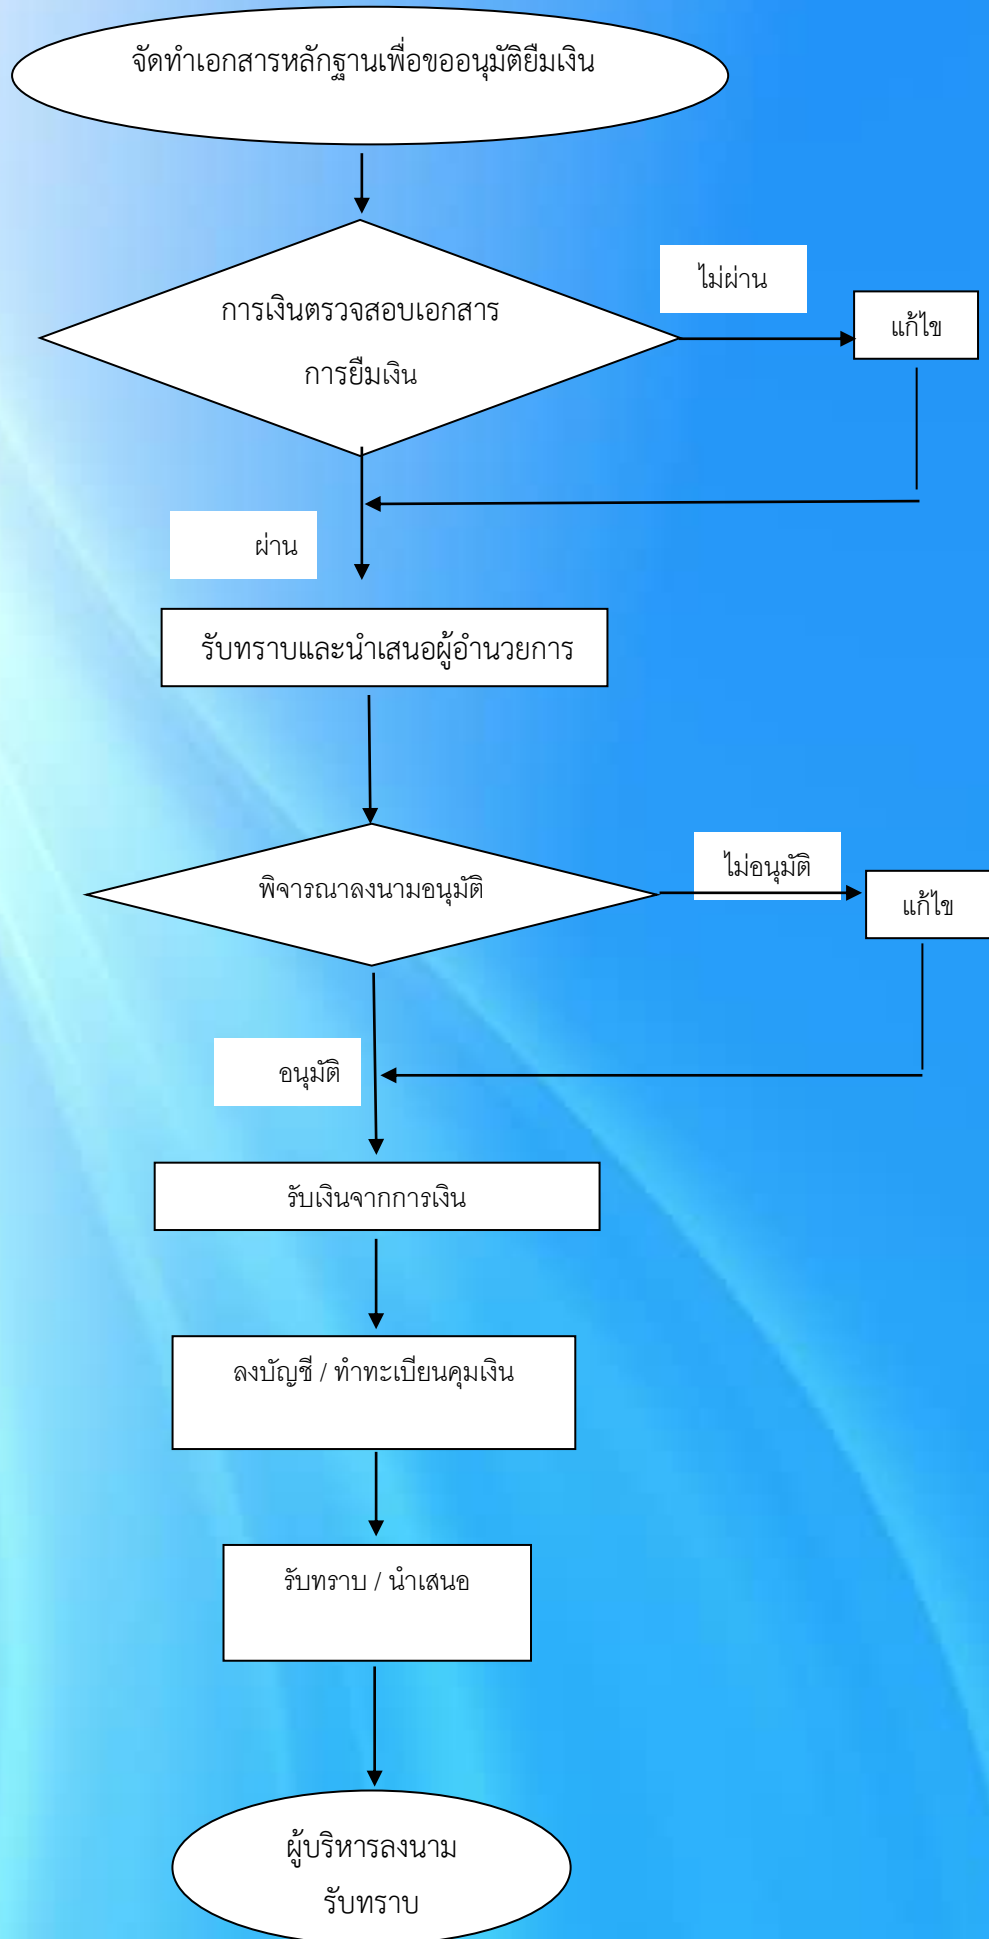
จัดทำเอกสารหลักฐานเพื่อขออนุมัติยืมเงิน

การเงินตรวจสอบเอกสาร

การยืมเงิน

ไม่ผ่าน

แก้ไข

ผ่าน

รับทราบและนำเสนอผู้อำนวยการ

พิจารณาลงนามอนุมัติ

ไม่อนุมัติ

แก้ไข

อนุมัติ

รับเงินจากการเงิน

ลงบัญชี / ทำทะเบียนคุมเงิน

รับทราบ / นำเสนอ

ผู้บริหารลงนาม

รับทราบ